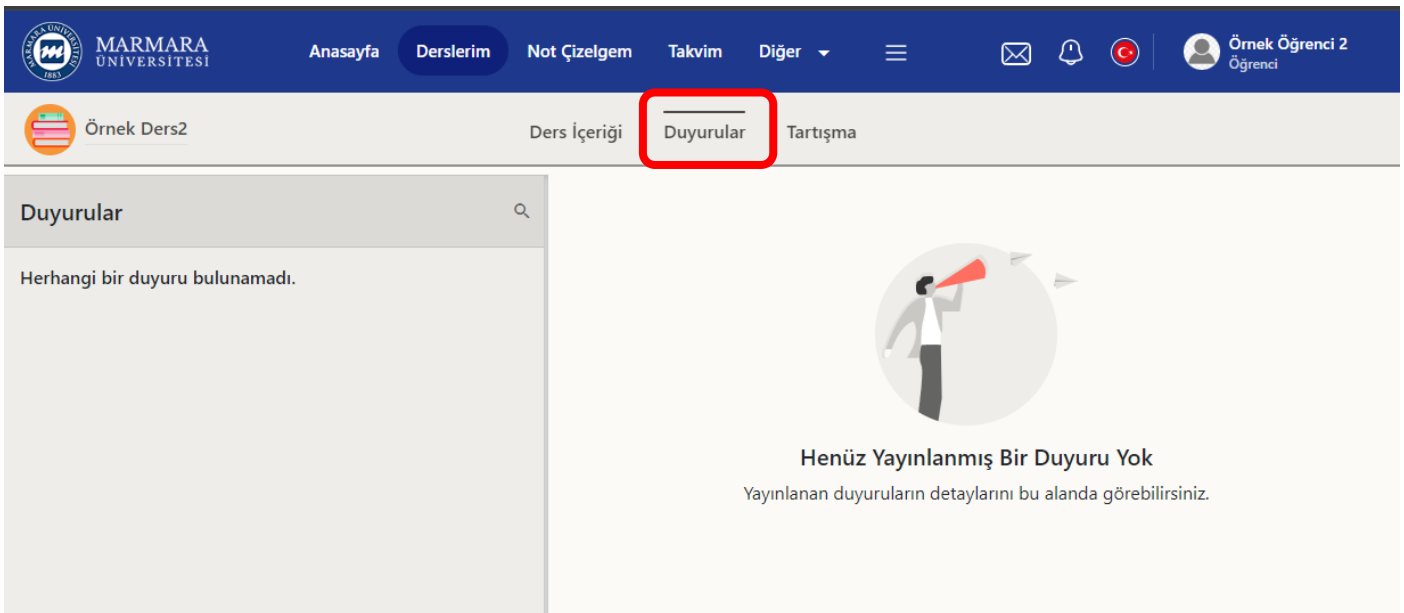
MARMARA ÜNİVERSİTESİ

Anasayfa Derslerim Not Çizelgem Takvim Diğer

Örnek Öğrenci 2
Öğrenci

Örnek Ders2

Ders İçeriği Duyurular Tartışma

Duyurular

Herhangi bir duyuru bulunamadı.

Henüz Yayınlanmış Bir Duyuru Yok

Yayınlanan duyuruların detaylarını bu alanda görebilirsiniz.